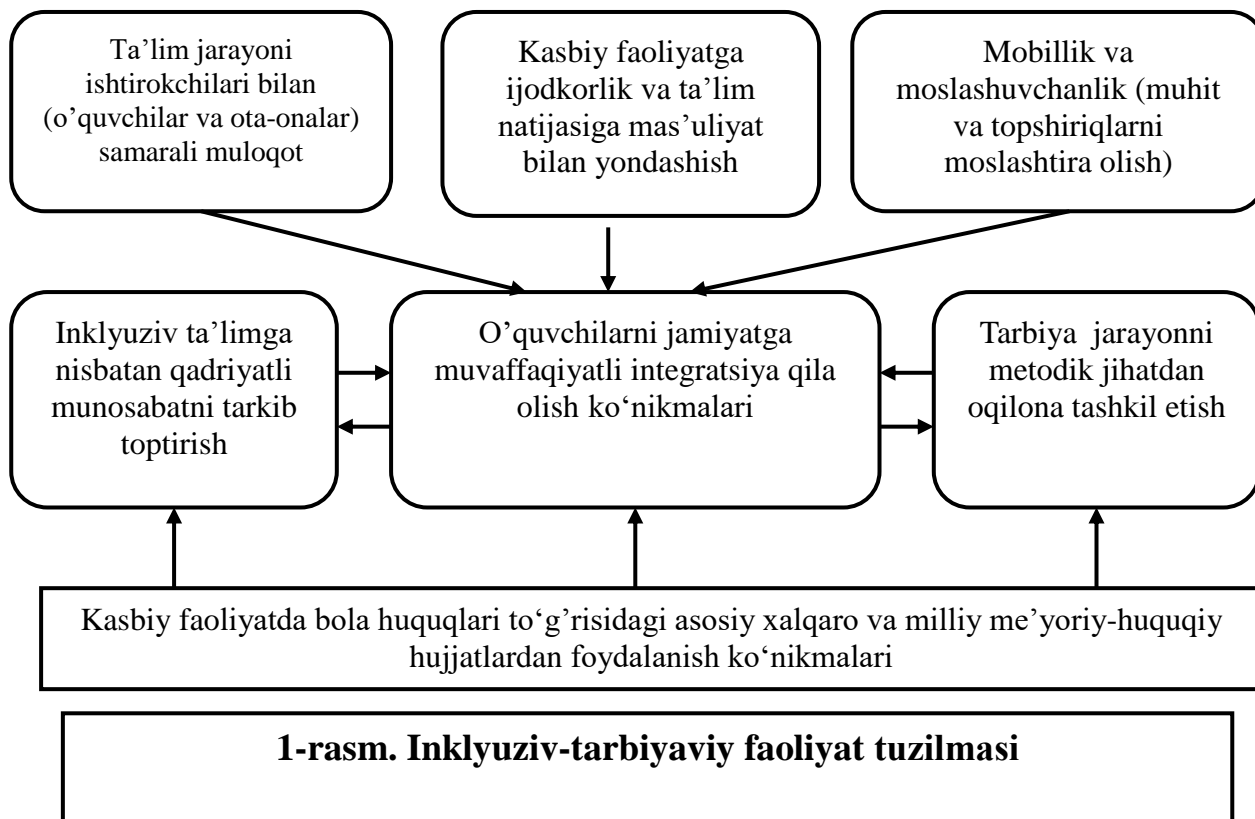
Ta’lim jarayoni ishtirokchilari bilan (o’quvchilar va ota-onalar) samarali muloqot

Kasbiy faoliyatga ijodkorlik va ta’lim natijasiga mas’uliyat bilan yondashish

Mobillik va moslashuvchanlik (muhit va topshiriqlarni moslashtira olish)

Inklyuziv ta’limga nisbatan qadriyatli munosabatni tarkib toptirish

O’quvchilarni jamiyatga muvaffaqiyatli integratsiya qila olish ko‘nikmalari

Tarbiya jarayonni metodik jihatdan oqilona tashkil etish

Kasbiy faoliyatda bola huquqlari to‘g’risidagi asosiy xalqaro va milliy me’yoriy-huquqiy hujjatlardan foydalanish ko‘nikmalari

1-rasm. Inklyuziv-tarbiyaviy faoliyat tuzilmasi